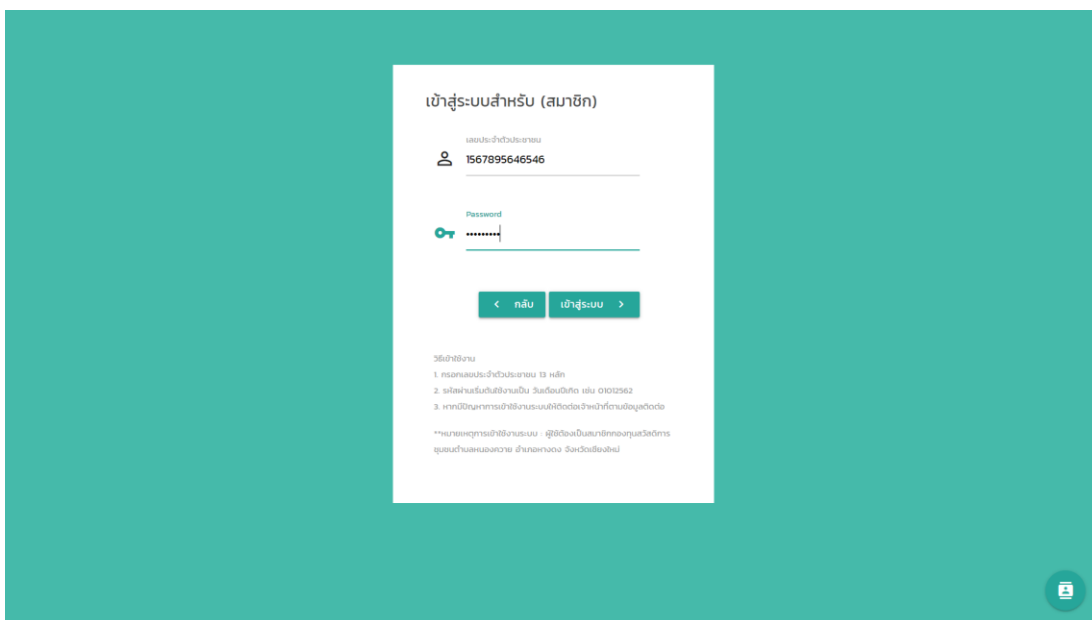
เข้าสู่ระบบสำหรับ (สมาชิก)

เลขประจำตัวประชาชน
1567895646546

Password
••••••••

< กลับ

เข้าสู่ระบบ >

วิธีเข้าใช้งาน
1. กรอกเลขประจำตัวประชาชน 13 หลัก
2. รหัสผ่านเริ่มต้นใช้งานเป็น วันเดือนปีเกิด เช่น 01012562
3. หากมีปัญหาการเข้าใช้งานระบบให้ติดต่อเจ้าหน้าที่ตามข้อมูลติดต่อ

**หมายเหตุการเข้าใช้งานระบบ : ผู้ใช้ต้องเป็นสมาชิกกองทุนสวัสดิการชุมชนตำบลหนองควาย อำเภอหางดง จังหวัดเชียงใหม่